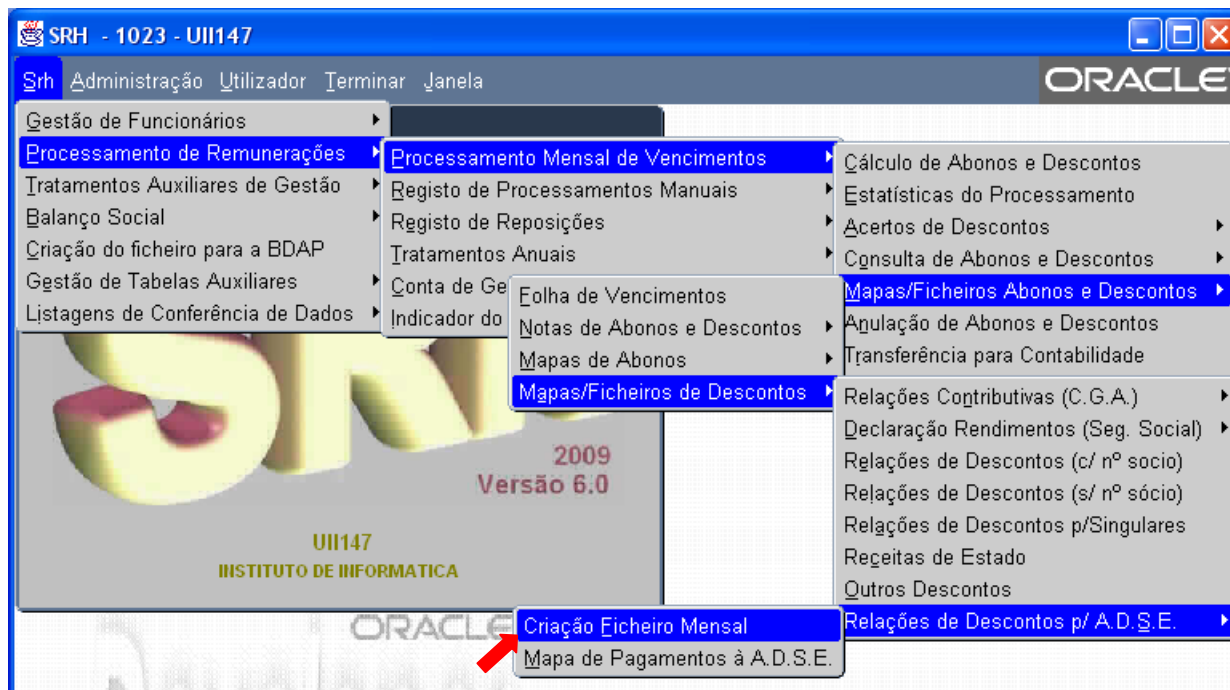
SRH - 1023 - UII147

Srh Administração Utilizador Terminar Janela

ORACLE

Gestão de Funcionários
Processamento de Remunerações
Tratamentos Auxiliares de Gestão
Balanço Social
Criação do ficheiro para a BDAP
Gestão de Tabelas Auxiliares
Listagens de Conferência de Dados

Processamento Mensal de Vencimentos
Registo de Processamentos Manuais
Registo de Reposições
Tratamentos Anuais
Conta de Ge
Indicador do

Folha de Vencimentos
Notas de Abonos e Descontos
Mapas de Abonos
Mapas/Ficheiros de Descontos

Cálculo de Abonos e Descontos
Estatísticas do Processamento
Acertos de Descontos
Consulta de Abonos e Descontos
Mapas/Ficheiros Abonos e Descontos
Anulação de Abonos e Descontos
Transferência para Contabilidade

Relações Contributivas (C.G.A.)
Declaração Rendimentos (Seg. Social)
Relações de Descontos (c/ nº socio)
Relações de Descontos (s/ nº sócio)
Relações de Descontos p/Singulares
Receitas de Estado
Outros Descontos
Relações de Descontos p/ A.D.S.E.

2009
Versão 6.0

UII147
INSTITUTO DE INFORMATICA

ORACLE

Criação Ficheiro Mensal
Mapa de Pagamentos à A.D.S.E.